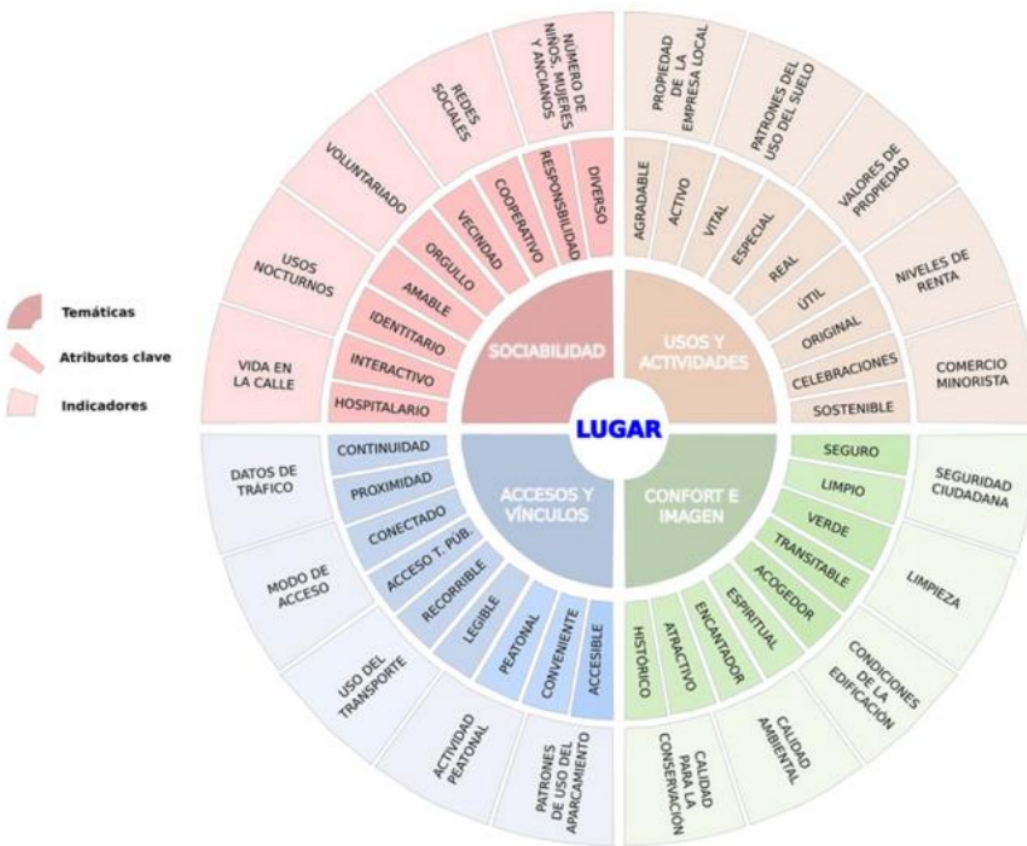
Temáticas

Atributos clave

Indicadores

LUGAR

SOCIABILIDAD

DIVERSO
RESPONSBILIDAD
COOPERATIVO
VECINDAD
ORGULLO
AMABLE
IDENTITARIO
INTERACTIVO
HOSPITALARIO

NUMERO DE NIÑOS, MUJERES Y ANCIANOS
REDES SOCIALES
VOLUNTARIADO
USOS NOCTURNOS
VIDA EN LA CALLE

USOS Y ACTIVIDADES

AGRADABLE
ACTIVO
VITAL
ESPECIAL
REAL
ÚTIL
ORIGINAL
CELEBRACIONES
SOSTENIBLE

PROPIEDAD DE LA EMPRESA LOCAL
PATRONES DEL USO DEL SUELO
VALORES DE PROPIEDAD
NIVELES DE RENTA
COMERCIO MINORISTA

ACCESOS Y VÍNCULOS

CONTINUIDAD
PROXIMIDAD
CONECTADO
ACCESO T. PÚB.
RECORRIBLE
LEGIBLE
PEATONAL
CONVENIENTE
ACCESIBLE

DATOS DE TRÁFICO
MODO DE ACCESO
USO DEL TRANSPORTE
ACTIVIDAD PEATONAL
PATRONES DE USO DEL APARCAMIENTO

CONFORT E IMAGEN

SEGURO
LIMPIO
VERDE
TRANSITABLE
ACOGEDOR
ESPIRITUAL
ENCANTADOR
ATRACTIVO
HISTÓRICO

SEGURIDAD CIUDADANA
LIMPIEZA
CONDICIONES DE LA EDIFICACIÓN
CALIDAD AMBIENTAL
CALIDAD PARA LA CONSERVACIÓN